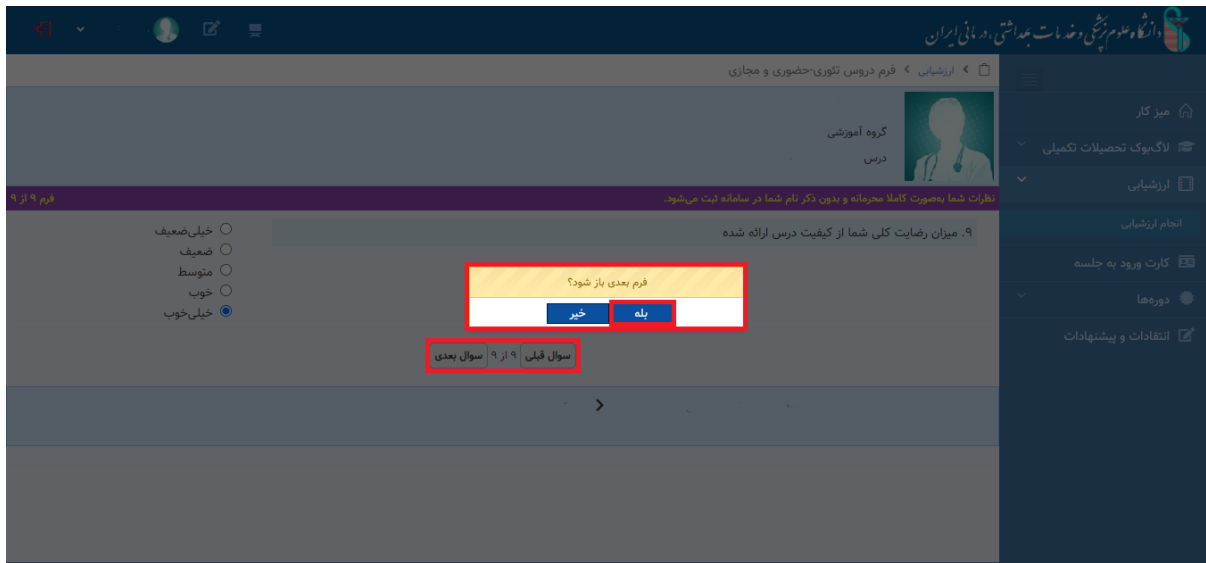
دانشگاه علوم پزشکی و خدمات بهداشتی، درمانی ایران

ارزشیابی > فرم دروس تئوری-حضوری و مجازی

میز کار
لاگ‌بوک تحصیلات تکمیلی
ارزشیابی
انجام ارزشیابی
کارت ورود به جلسه
دوره‌ها
انتقادات و پیشنهادات

گروه آموزشی
درس

نظرات شما به‌صورت کاملا محرمانه و بدون ذکر نام شما در سامانه ثبت می‌شود.
فرم ۹ از ۹

۹. میزان رضایت کلی شما از کیفیت درس ارائه شده

خیلی‌ضعیف
ضعیف
متوسط
خوب
خیلی‌خوب

فرم بعدی باز شود؟
بله
خیر

سوال قبلی ۹ از ۹ سوال بعدی